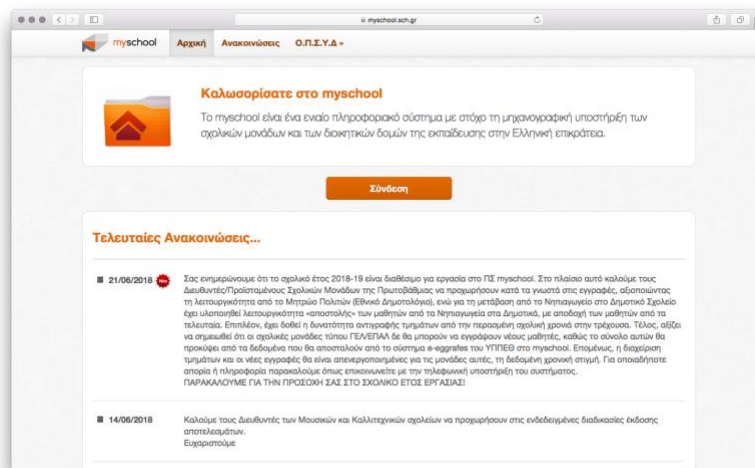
myschool.sch.gr

myschool Αρχική Ανακοινώσεις Ο.Π.Σ.Υ.Δ »

Καλωσορίσατε στο myschool

Το myschool είναι ένα ενιαίο πληροφοριακό σύστημα με στόχο τη μηχανογραφική υποστήριξη των σχολικών μονάδων και των διοικητικών δομών της εκπαίδευσης στην Ελληνική επικράτεια.

Σύνδεση

Τελευταίες Ανακοινώσεις...

21/06/2018 New

Σας ενημερώνουμε ότι το σχολικό έτος 2018-19 είναι διαθέσιμο για εργασία στο ΠΣ myschool. Στο πλαίσιο αυτό καλούμε τους Διευθυντές/Προϊσταμένους Σχολικών Μονάδων της Πρωτοβάθμιας να προχωρήσουν κατά τα γνωστά στις εγγραφές, αξιοποιώντας τη λειτουργικότητα από το Μητρώο Πολιτών (Εθνικό Δημοτολόγιο), ενώ για τη μετάβαση από το Νηπιαγωγείο στο Δημοτικό Σχολείο έχει υλοποιηθεί λειτουργικότητα «αποστολής» των μαθητών από τα Νηπιαγωγεία στα Δημοτικά, με αποδοχή των μαθητών από τα τελευταία. Επιπλέον, έχει δοθεί η δυνατότητα αντιγραφής τμημάτων από την περασμένη σχολική χρονιά στην τρέχουσα. Τέλος, αξίζει να σημειωθεί ότι οι σχολικές μονάδες τύπου ΓΕΛ/ΕΠΑΛ δε θα μπορούν να εγγράφουν νέους μαθητές, καθώς το σύνολο αυτών θα προκύψει από τα δεδομένα που θα αποσταλούν από το σύστημα e-eggrafes του ΥΠΠΕΘ στο myschool. Επομένως, η διαχείριση τμημάτων και οι νέες εγγραφές θα είναι απενεργοποιημένες για τις μονάδες αυτές, τη δεδομένη χρονική στιγμή. Για οποιαδήποτε απορία ή πληροφορία παρακαλούμε όπως επικοινωνείτε με την τηλεφωνική υποστήριξη του συστήματος.
ΠΑΡΑΚΑΛΟΥΜΕ ΓΙΑ ΤΗΝ ΠΡΟΣΟΧΗ ΣΑΣ ΣΤΟ ΣΧΟΛΙΚΟ ΕΤΟΣ ΕΡΓΑΣΙΑΣ!

14/06/2018

Καλούμε τους Διευθυντές των Μουσικών και Καλλιτεχνικών σχολείων να προχωρήσουν στις ενδεδειγμένες διαδικασίες έκδοσης αποτελεσμάτων.
Ευχαριστούμε